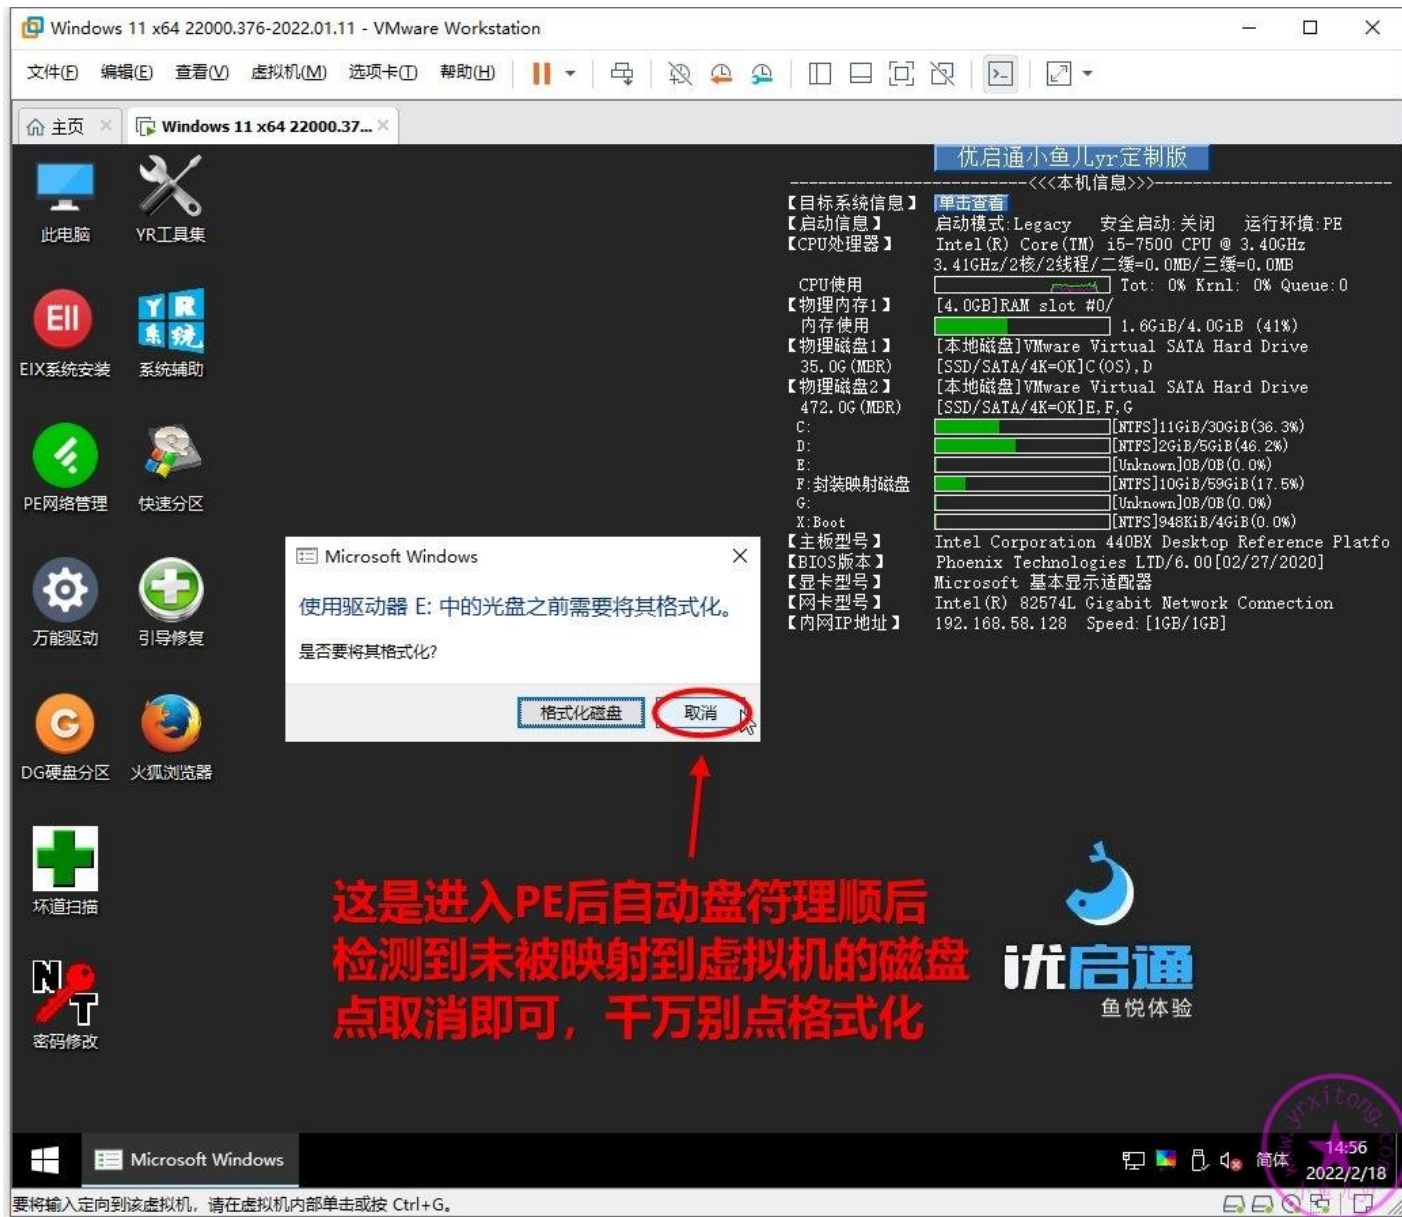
Windows 11 x64 22000.376-2022.01.11 - VMware Workstation

文件(F) 编辑(E) 查看(V) 虚拟机(M) 选项卡(T) 帮助(H)

主页 Windows 11 x64 22000.37...

此电脑 YR工具集
EIX系统安装 系统辅助
PE网络管理 快速分区
万能驱动 引导修复
DG硬盘分区 火狐浏览器
坏道扫描
密码修改

优启通小鱼儿yr定制版
------------------------<<<本机信息>>>------------------------
【目标系统信息】 单击查看
【启动信息】 启动模式:Legacy 安全启动:关闭 运行环境:PE
【CPU处理器】 Intel(R) Core(TM) i5-7500 CPU @ 3.40GHz
3.41GHz/2核/2线程/二缓=0.0MB/三缓=0.0MB
CPU使用 Tot: 0% Krnl: 0% Queue:0
【物理内存1】 [4.0GB]RAM slot #0/
内存使用 1.6GiB/4.0GiB (41%)
【物理磁盘1】 [本地磁盘]VMware Virtual SATA Hard Drive
35.0G(MBR) [SSD/SATA/4K=OK]C(OS),D
【物理磁盘2】 [本地磁盘]VMware Virtual SATA Hard Drive
472.0G(MBR) [SSD/SATA/4K=OK]E,F,G
C: [NTFS]11GiB/30GiB(36.3%)
D: [NTFS]2GiB/5GiB(46.2%)
E: [Unknown]0B/0B(0.0%)
F:封装映射磁盘 [NTFS]10GiB/59GiB(17.5%)
G: [Unknown]0B/0B(0.0%)
X:Boot [NTFS]948KiB/4GiB(0.0%)
【主板型号】 Intel Corporation 440BX Desktop Reference Platfo
【BIOS版本】 Phoenix Technologies LTD/6.00[02/27/2020]
【显卡型号】 Microsoft 基本显示适配器
【网卡型号】 Intel(R) 82574L Gigabit Network Connection
【内网IP地址】 192.168.58.128 Speed:[1GB/1GB]

Microsoft Windows
使用驱动器 E: 中的光盘之前需要将其格式化。
是否要将其格式化?
格式化磁盘 取消

这是进入PE后自动盘符理顺后
检测到未被映射到虚拟机的磁盘
点取消即可，千万别点格式化

优启通
鱼悦体验

Microsoft Windows
简体 14:56 2022/2/18

要将输入定向到该虚拟机，请在虚拟机内部单击或按 Ctrl+G。